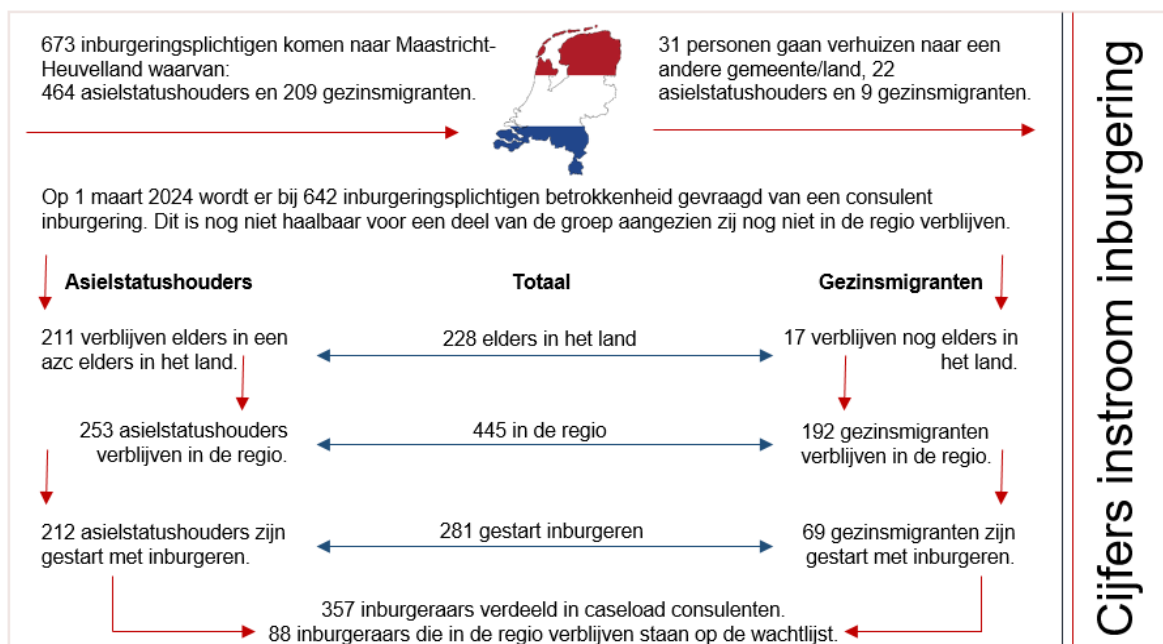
Cijfers instroom inburgering

673 inburgeringsplichtigen komen naar Maastricht-Heuvelland waarvan: 464 asielstatushouders en 209 gezinsmigranten.

31 personen gaan verhuizen naar een andere gemeente/land, 22 asielstatushouders en 9 gezinsmigranten.

Op 1 maart 2024 wordt er bij 642 inburgeringsplichtigen betrokkenheid gevraagd van een consulent inburgering. Dit is nog niet haalbaar voor een deel van de groep aangezien zij nog niet in de regio verblijven.

Asielstatushouders

Totaal

Gezinsmigranten

211 verblijven elders in een azc elders in het land.

228 elders in het land

17 verblijven nog elders in het land.

253 asielstatushouders verblijven in de regio.

445 in de regio

192 gezinsmigranten verblijven in de regio.

212 asielstatushouders zijn gestart met inburgeren.

281 gestart inburgeren

69 gezinsmigranten zijn gestart met inburgeren.

357 inburgeraars verdeeld in caseload consulenten.
88 inburgeraars die in de regio verblijven staan op de wachtlijst.